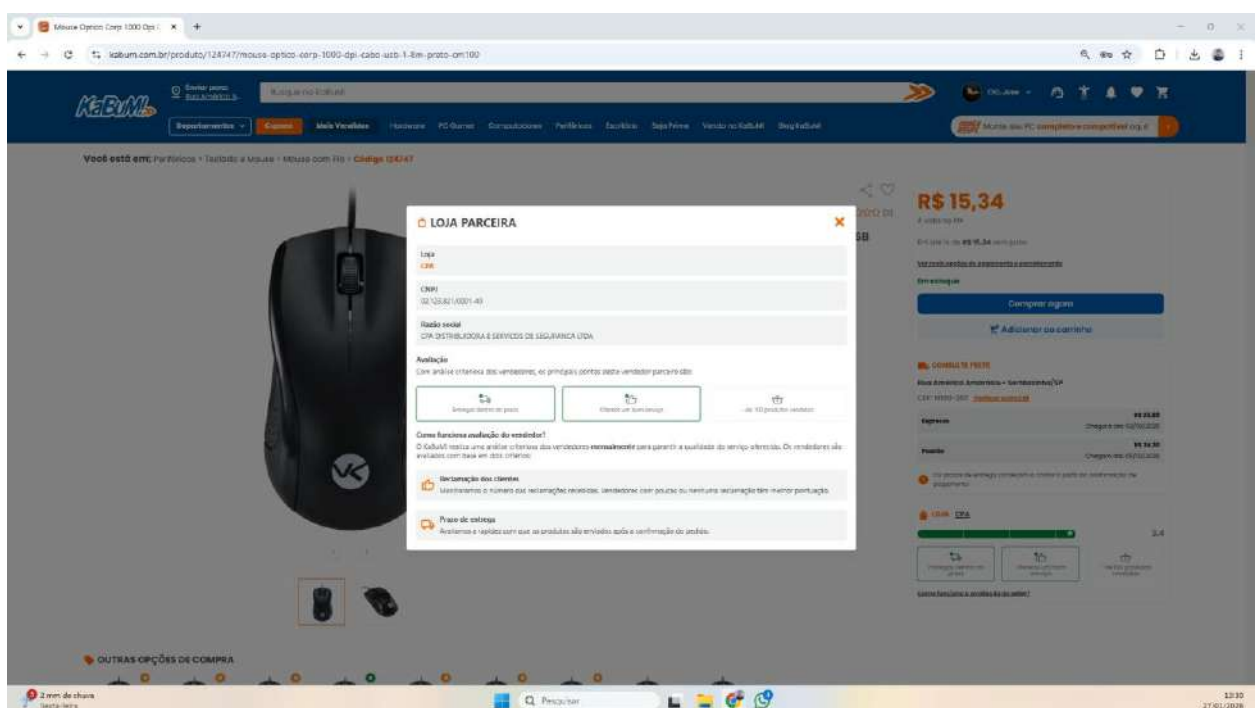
Mouse Optico Corp 1000 Dpi ×

kabum.com.br/produto/124747/mouse-optico-corp-1000-dpi-cabo-usb-1-8m-preto-om100

KaBuM!

Buscar no KaBuM!

Departamentos | Cupons | Mais Vendidos | Hardware | PC Gamer | Computadores | Periféricos | Escritório | Tudo Tech | Venda no KaBuM! | Seg KaBuM!

Monte seu PC completo e compatível

Você está em: Periféricos > Teclado e Mouse > Mouse com Fio > Código 124747

R$ 15,34

Comprar agora

Adicionar ao carrinho

CONSULTAR FRETE

Expresso

Padrão

CPA

3,4

LOJA PARCEIRA

Loja
CPA

CNPJ
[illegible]

Razão social
CPA DISTRIBUIDORA E SERVIÇOS DE SEGURANCA LTDA

Avaliação
Com análise criteriosa dos vendedores, os principais pontos deste vendedor parceiro são:

Entrega dentro do prazo | Atende um bom serviço | de 10 produtos vendidos

Como funciona avaliação do vendedor?
O KaBuM! realiza uma análise criteriosa dos vendedores mensalmente para garantir a qualidade do serviço oferecido. Os vendedores são avaliados com base em dois critérios:

Reclamação dos clientes
Monitoramos o número das reclamações recebidas. Vendedores com poucas ou nenhuma reclamação têm melhor pontuação.

Prazo de entrega
Avaliamos a rapidez com que os produtos são enviados após a confirmação do pedido.

OUTRAS OPÇÕES DE COMPRA

2 mm de chuva

Pesquisar

12:30